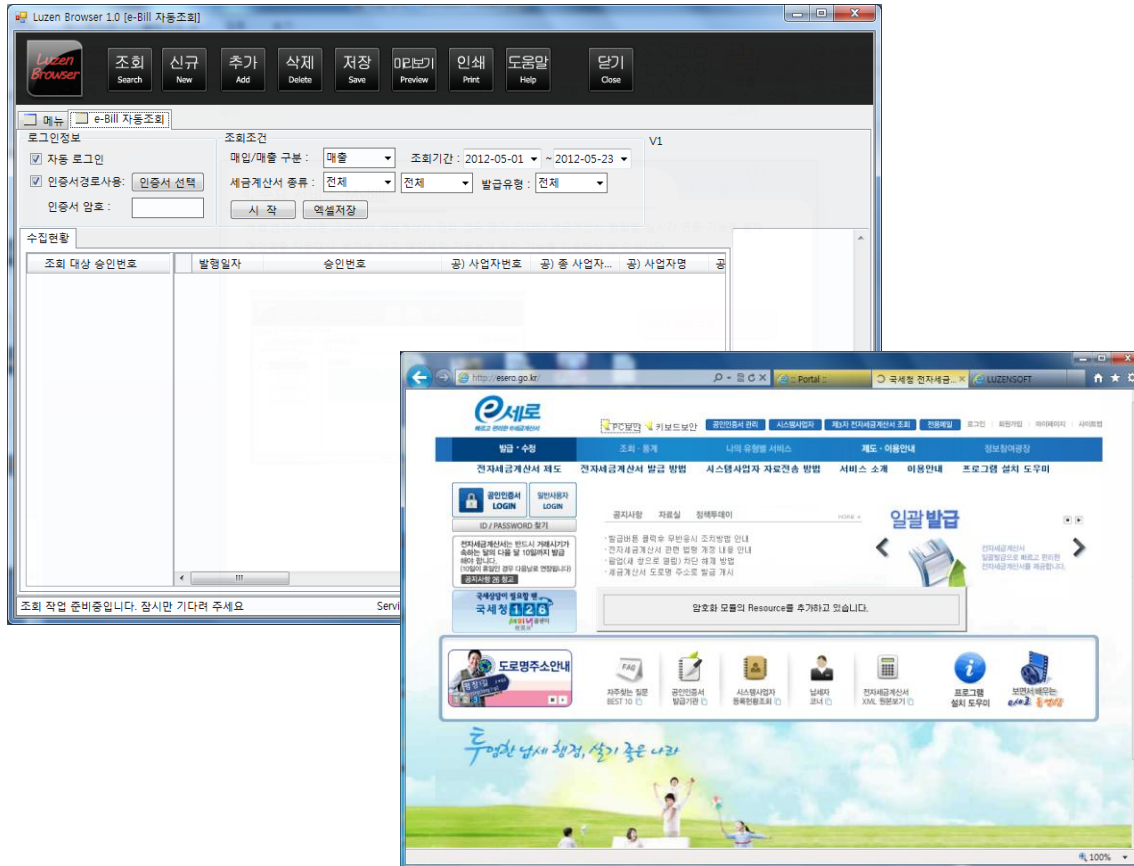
Luzen Browser 1.0 [e-Bill 자동조회]

Luzen Browser

조회 Search
신규 New
추가 Add
삭제 Delete
저장 Save
미리보기 Preview
인쇄 Print
도움말 Help
닫기 Close

메뉴
e-Bill 자동조회

로그인정보
자동 로그인
인증서경로사용:
인증서 선택
인증서 암호 :

조회조건
매입/매출 구분 : 매출
조회기간 : 2012-05-01 ~ 2012-05-23
세금계산서 종류 : 전체 전체
발급유형 : 전체
시 작
엑셀저장
V1

수집현황

| 조회 대상 승인번호 | 발행일자 | 승인번호 | 공) 사업자번호 | 공) 종 사업자... | 공) 사업자명 | 공 |
|---|---|---|---|---|---|---|

조회 작업 준비중입니다. 잠시만 기다려 주세요
Servi

http://esero.go.kr/
:: Portal ::
국세청 전자세금...
LUZENSOFT

e세로
PC보안
키보드보안
공인인증서 관리
시스템사업자
제3자 전자세금계산서 조회
전용메일
로그인
회원가입
마이페이지
사이트맵

발급·수정
조회·통계
나의 유형별 서비스
제도·이용안내
정보참여광장

전자세금계산서 제도
전자세금계산서 발급 방법
시스템사업자 자료전송 방법
서비스 소개
이용안내
프로그램 설치 도우미

공인인증서 LOGIN
일반사용자 LOGIN
ID / PASSWORD 찾기

전자세금계산서는 반드시 거래시기가 속하는 달의 다음 달 10일까지 발급해야 합니다.
공지사항 26 참고

국세청 126

공지사항
자료실
정책투데이
more +

발급버튼 클릭후 무반응시 조치방법 안내
전자세금계산서 관련 법령 개정 내용 안내
팝업(새 창으로 열림) 차단 해제 방법
세금계산서 도로명 주소로 발급 개시

일괄발급

암호화 모듈의 Resource를 추가하고 있습니다.

도로명주소안내

자주찾는 질문 BEST 10
공인인증서 발급기관
시스템사업자 등록현황조회
납세자 코너
전자세금계산서 XML 원본보기
프로그램 설치 도우미
보면서 배우는 e세로 동영상

투명한 납세 행정, 살기 좋은 나라

100%